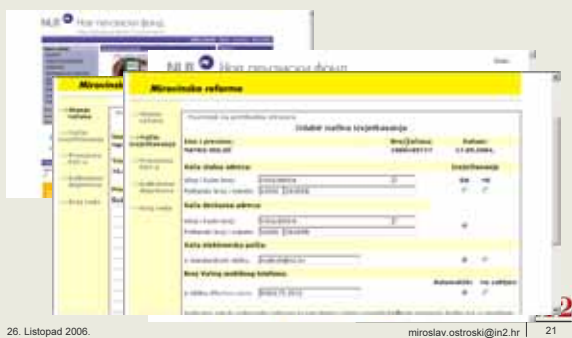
NLP Hrvatski mirovinski fond

NLP Hrvatski mirovinski fond

Mirovinska reforma

Mirovinska reforma

Odabir načina izvještavanja

Vaša stalna adresa:

Vaša dostavna adresa:

Vaša elektronska pošta:

Broj Vašeg mobilnog telefona:

26. Listopad 2006.

miroslav.ostroski@in2.hr

21